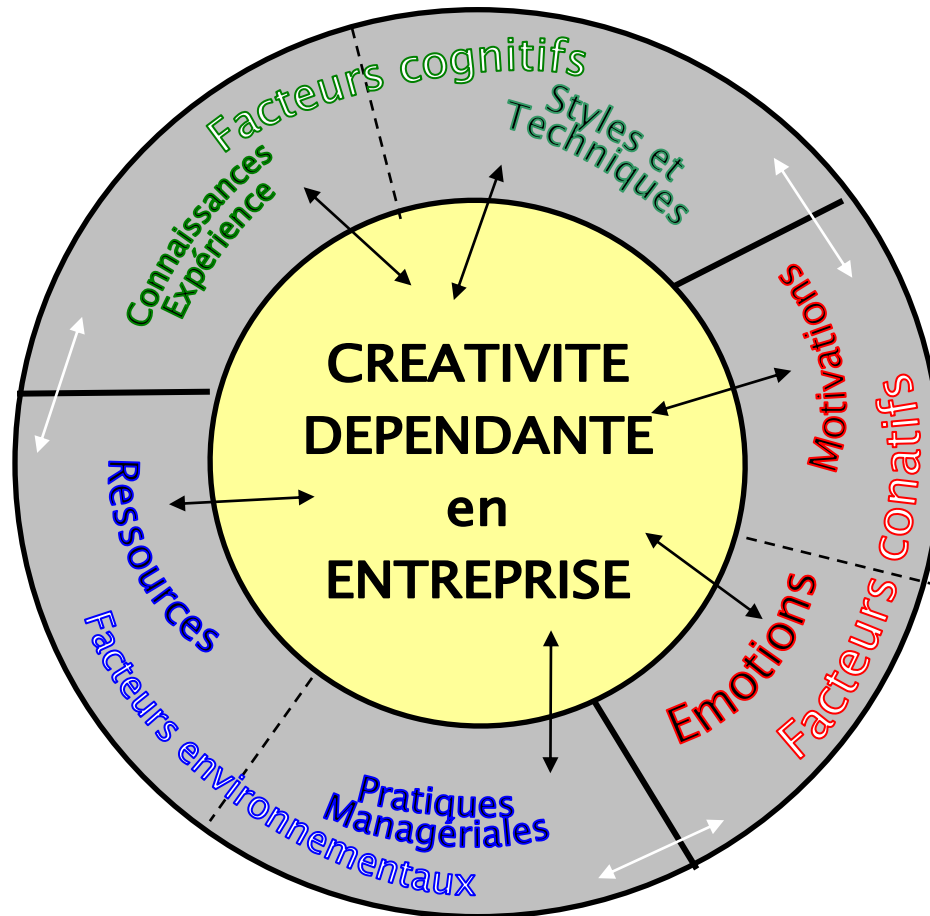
CREATIVITE DEPENDANTE en ENTREPRISE

Facteurs cognitifs

Connaissances Expérience

Styles et Techniques

Facteurs conatifs

Motivations

Emotions

Facteurs environnementaux

Ressources

Pratiques Managériales